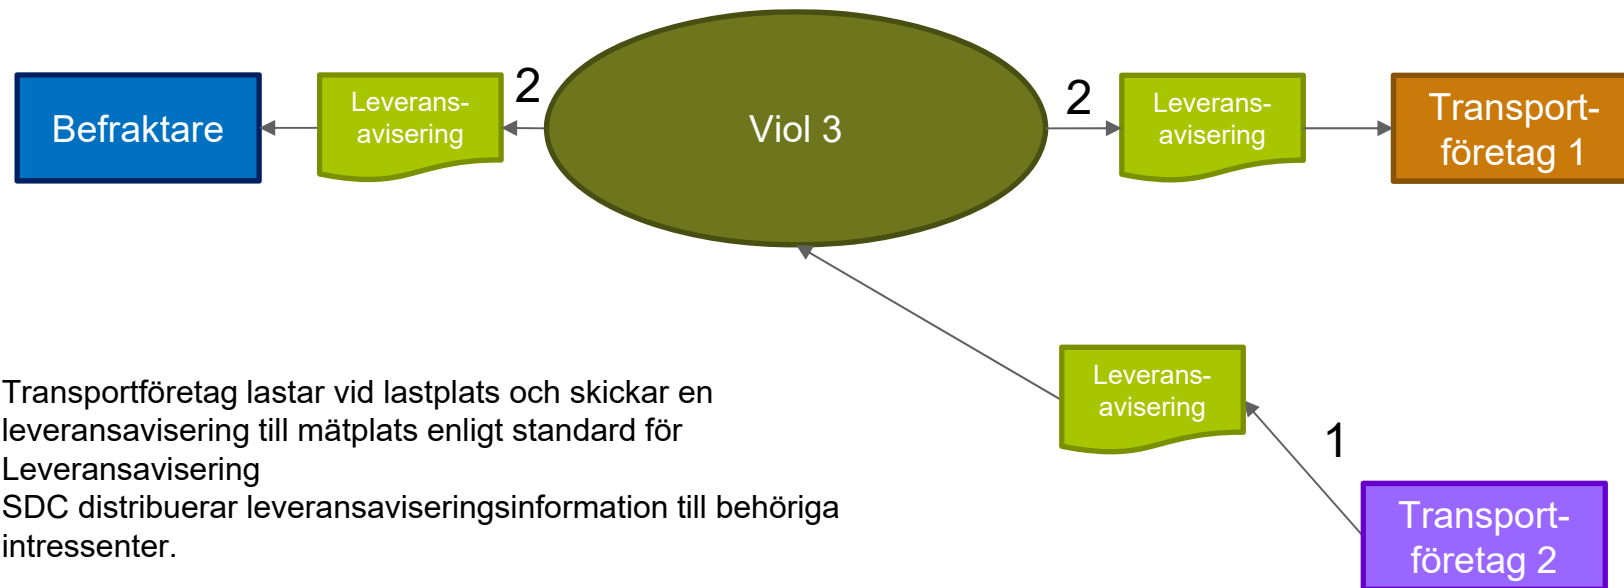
Befraktare

Leveransavisering

2

Viol 3

2

Leveransavisering

Transportföretag 1

Leveransavisering

1

Transportföretag 2

Transportföretag lastar vid lastplats och skickar en leveransavisering till mätplats enligt standard för Leveransavisering
SDC distribuerar leveransaviseringsinformation till behöriga intressenter.